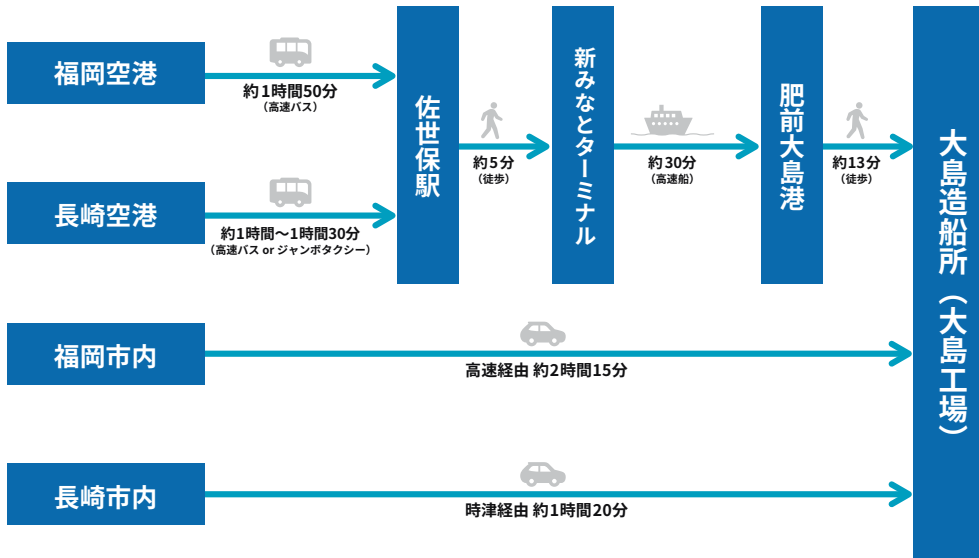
福岡空港

約1時間50分
（高速バス）

長崎空港

約1時間～1時間30分
（高速バス or ジャンボタクシー）

佐世保駅

約5分
（徒歩）

新みなとターミナル

約30分
（高速船）

肥前大島港

約13分
（徒歩）

大島造船所（大島工場）

福岡市内

高速経由 約2時間15分

長崎市内

時津経由 約1時間20分